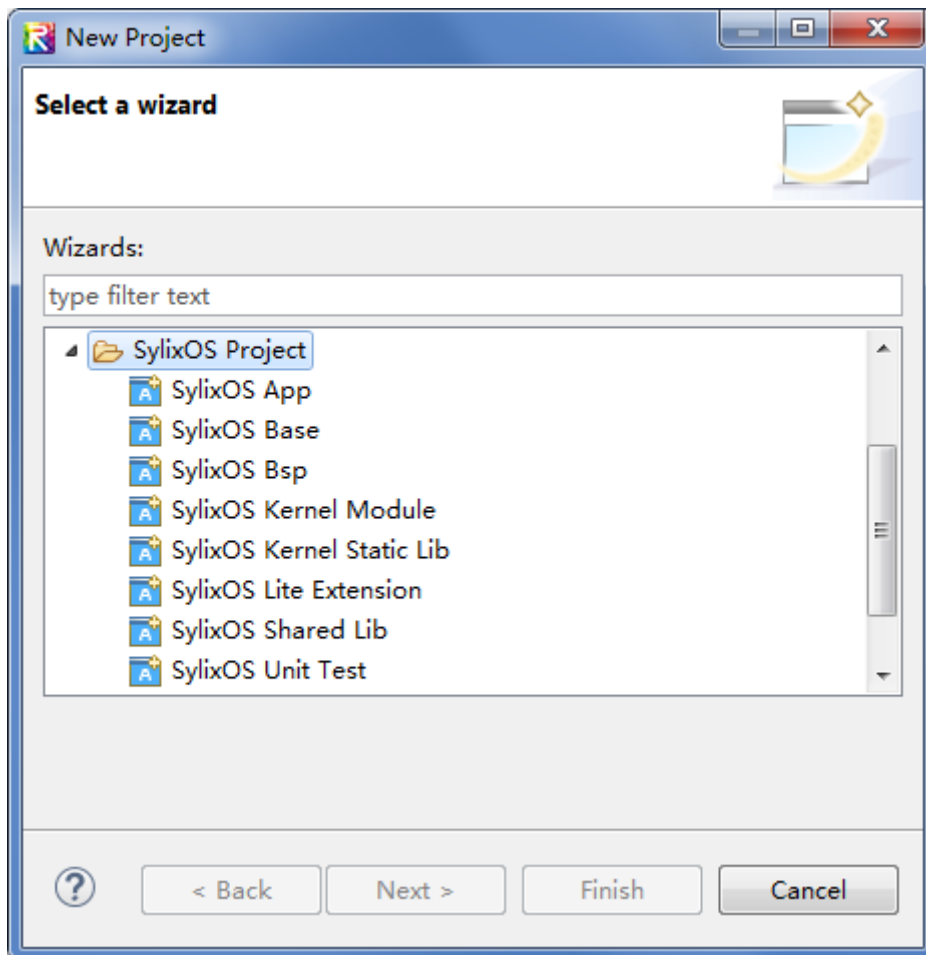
New Project

Select a wizard

Wizards:

type filter text

SylixOS Project
SylixOS App
SylixOS Base
SylixOS Bsp
SylixOS Kernel Module
SylixOS Kernel Static Lib
SylixOS Lite Extension
SylixOS Shared Lib
SylixOS Unit Test

< Back
Next >
Finish
Cancel